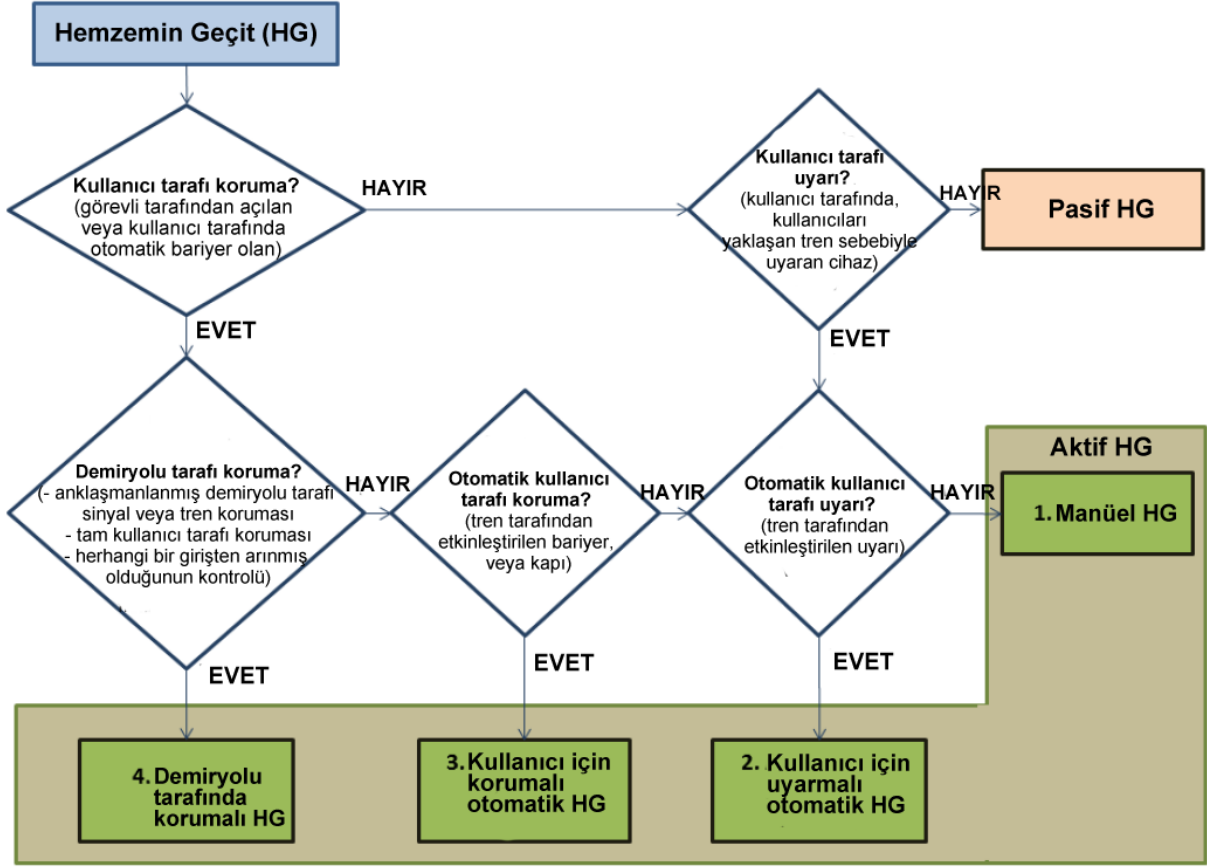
Hemzemin Geçit (HG)

Kullanıcı tarafı koruma? (görevli tarafından açılan veya kullanıcı tarafında otomatik bariyer olan)

HAYIR

Kullanıcı tarafı uyarı? (kullanıcı tarafında, kullanıcıları yaklaşan tren sebebiyle uyaran cihaz)

HAYIR

Pasif HG

EVET

EVET

Demiryolu tarafı koruma? (- anklaşmanlanmış demiryolu tarafı sinyal veya tren koruması - tam kullanıcı tarafı koruması - herhangi bir girişten arınmış olduğunun kontrolü)

HAYIR

Otomatik kullanıcı tarafı koruma? (tren tarafından etkinleştirilen bariyer, veya kapı)

HAYIR

Otomatik kullanıcı tarafı uyarı? (tren tarafından etkinleştirilen uyarı)

HAYIR

Aktif HG

1. Manüel HG

EVET

EVET

EVET

4. Demiryolu tarafında korumalı HG

3. Kullanıcı için korumalı otomatik HG

2. Kullanıcı için uyarmalı otomatik HG